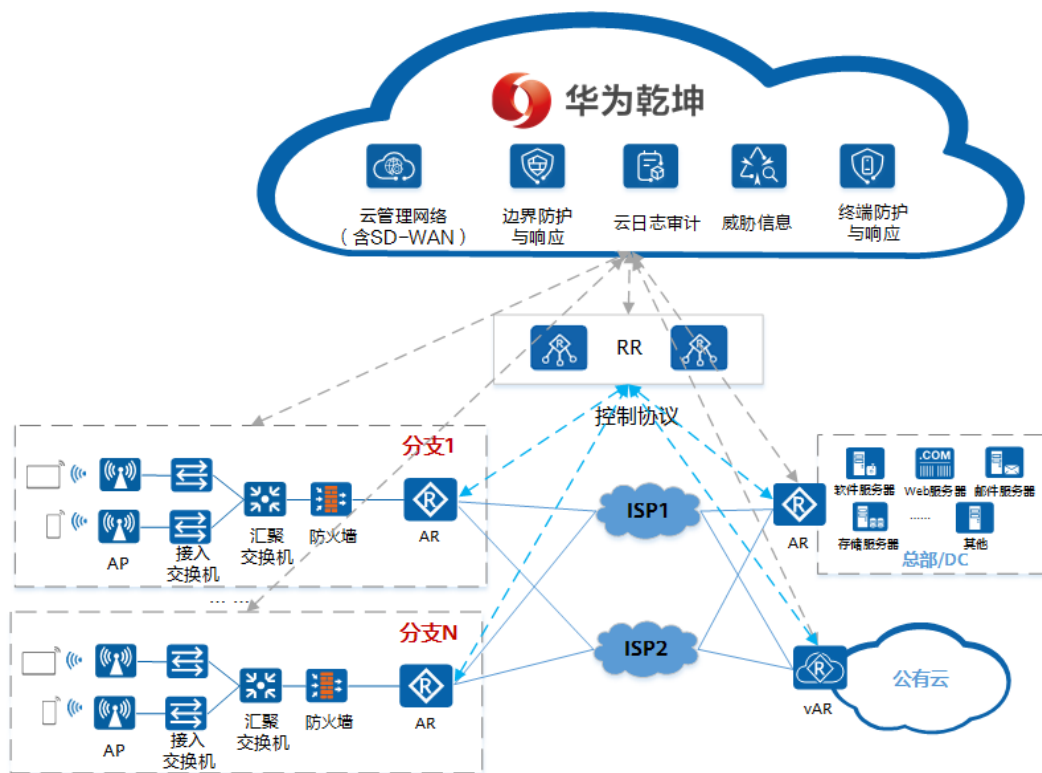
华为乾坤

云管理网络（含SD-WAN）
边界防护与响应
云日志审计
威胁信息
终端防护与响应

RR

控制协议

分支1

AP
接入交换机
汇聚交换机
防火墙
AR

ISP1

ISP2

软件服务器
Web服务器
邮件服务器
存储服务器
......
其他
AR
总部/DC

……

分支N

AP
接入交换机
汇聚交换机
防火墙
AR

vAR
公有云